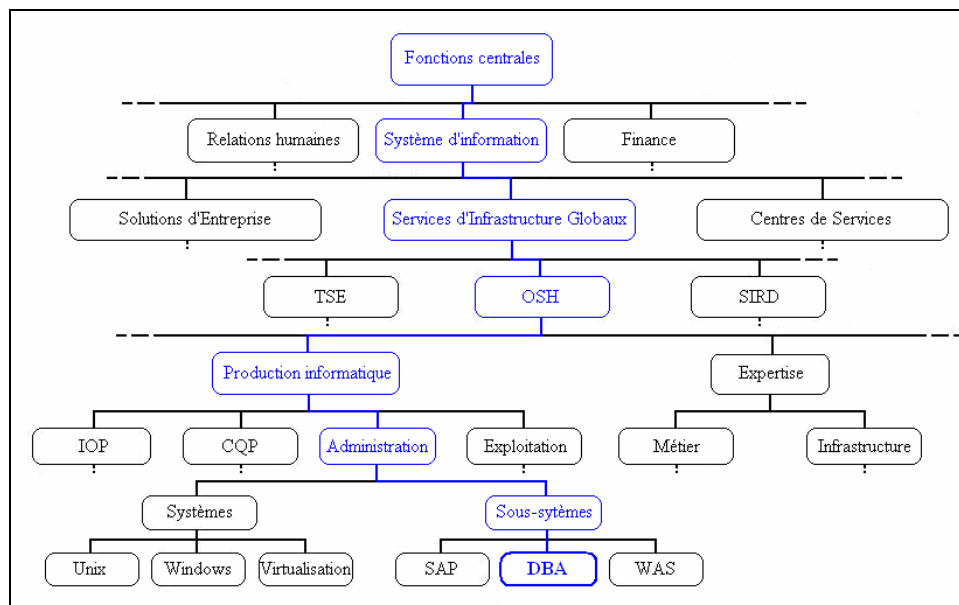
Fonctions centrales

Relations humaines
Système d'information
Finance

Solutions d'Entreprise
Services d'Infrastructure Globaux
Centres de Services

TSE
OSH
SIRD

Production informatique
Expertise

IOP
CQP
Administration
Exploitation
Métier
Infrastructure

Systèmes
Sous-sytèmes

Unix
Windows
Virtualisation
SAP
DBA
WAS